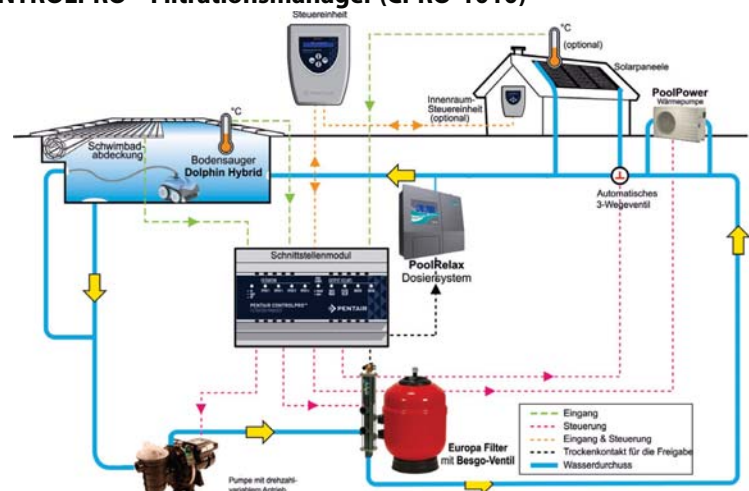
NTROLPRO - Filtrationsmanager (CPRO-1010)

Steuereinheit

°C (optional)

Solarpaneele

Innenraum-Steuereinheit (optional)

PoolPower Wärmepumpe

Schwimbad-abdeckung

°C

Bodensauger Dolphin Hybrid

Automatisches 3-Wegeventil

PoolRelax Dosiersystem

Schnittstellenmodul

PENTAIR CONTROLPRO

PENTAIR

Europa Filter mit Besgo-Ventil

Eingang
Steuerung
Eingang & Steuerung
Trockenkontakt für die Freigabe
Wasserdurchfluss

Pumpe mit drehzahl-variablem Antrieb